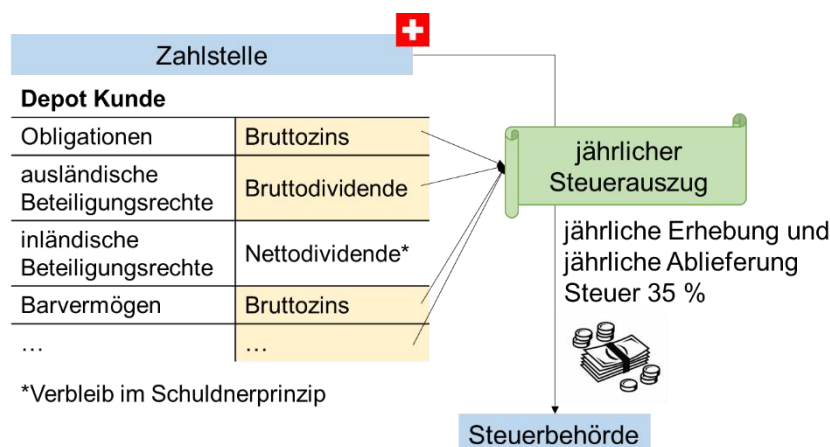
Zahlstelle

Depot Kunde

| | |
|---|---|
| Obligationen | Bruttozins |
| ausländische Beteiligungsrechte | Bruttodividende |
| inländische Beteiligungsrechte | Nettodividende* |
| Barvermögen | Bruttozins |
| … | … |

*Verbleib im Schuldnerprinzip

jährlicher Steuerauszug

jährliche Erhebung und jährliche Ablieferung Steuer 35 %

Steuerbehörde